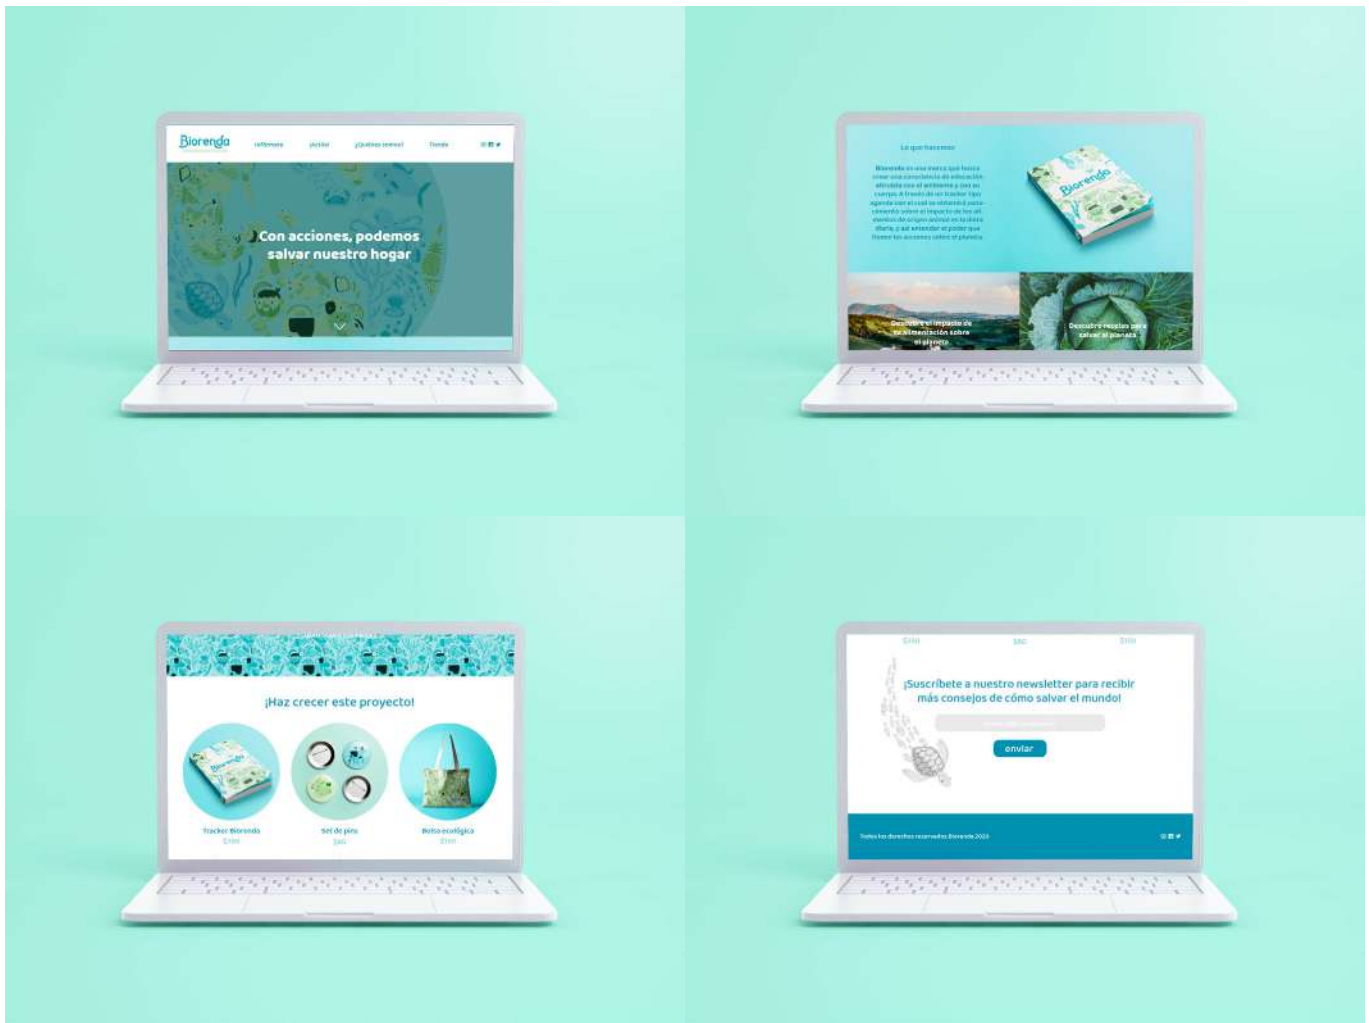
Biorenda

¡Infórmate

¡Actúa!

¿Quiénes somos?

Tienda

Con acciones, podemos salvar nuestro hogar

Lo que hacemos

Biorenda es una marca que busca crear una conciencia de educación alimentaria con el ambiente y con su cuerpo. A través de un tracker tipo agenda con el cual se obtendrá conocimiento sobre el impacto de los alimentos de origen animal en la dieta diaria, y así entender el poder que tienen las acciones sobre el planeta.

Biorenda

Descubre el impacto de la alimentación sobre el planeta

Descubre recetas para salvar al planeta

¡Haz crecer este proyecto!

Tracker Biorenda

$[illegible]

Set de pins

$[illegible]

Bolsa ecológica

$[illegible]

$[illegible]

$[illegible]

$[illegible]

¡Suscríbete a nuestro newsletter para recibir más consejos de cómo salvar el mundo!

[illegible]

enviar

Todos los derechos reservados Biorenda 2020